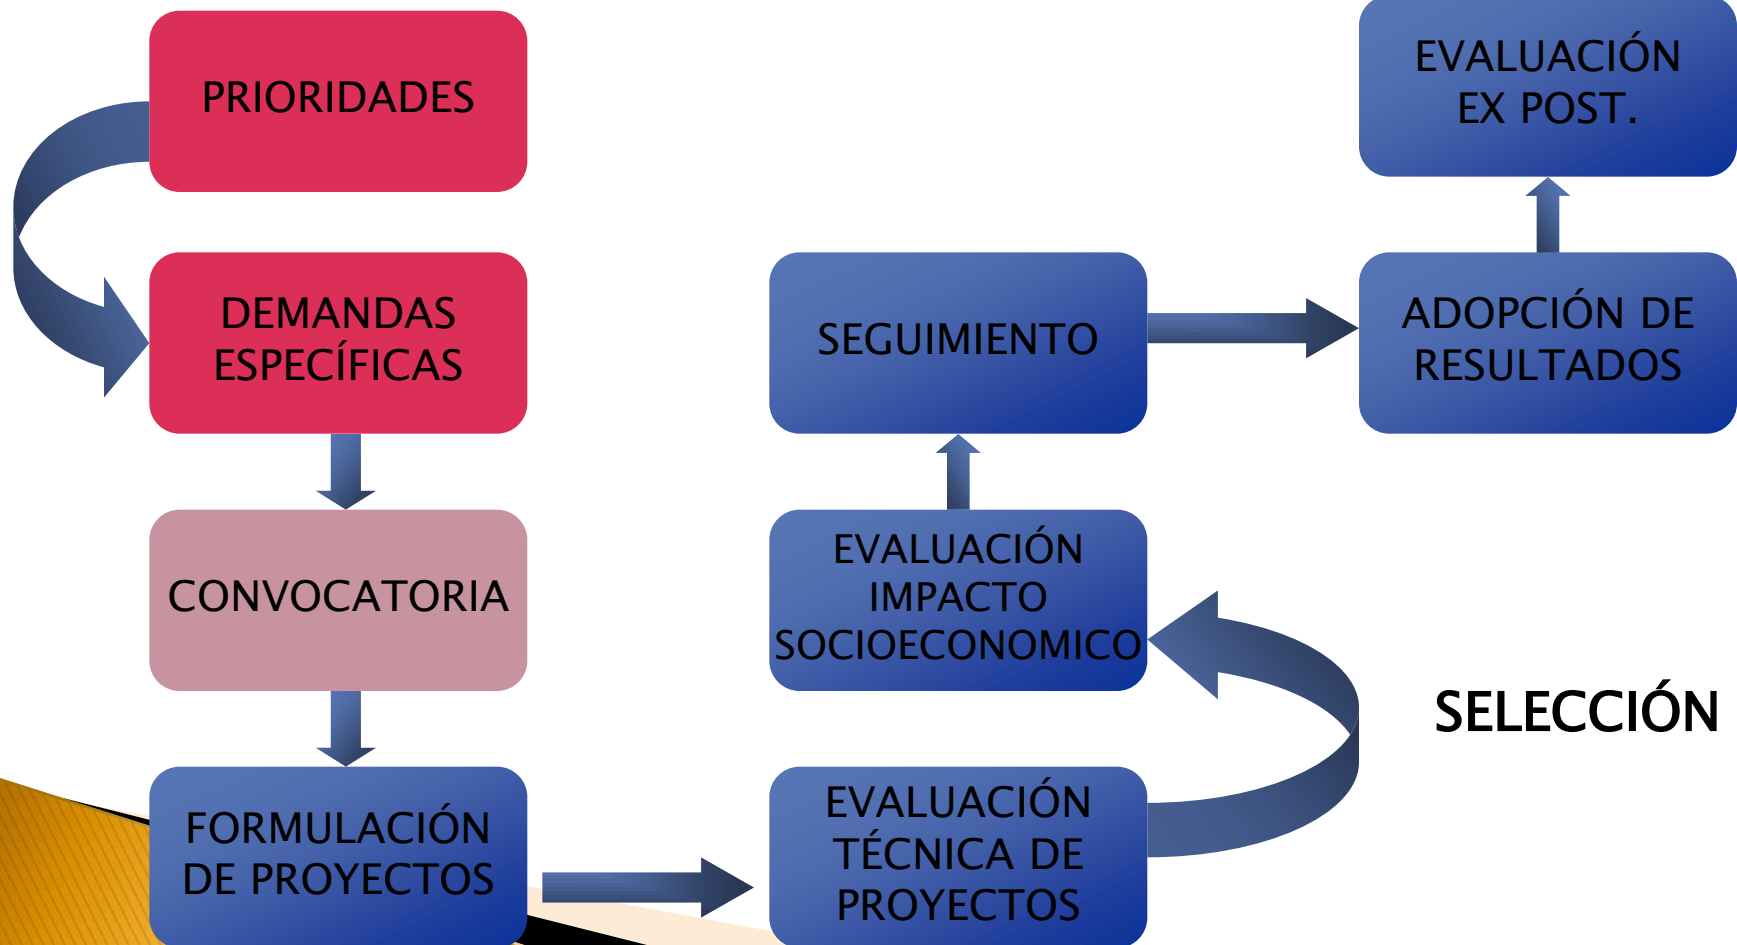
PRIORIDADES

DEMANDAS ESPECÍFICAS

CONVOCATORIA

FORMULACIÓN DE PROYECTOS

EVALUACIÓN TÉCNICA DE PROYECTOS

EVALUACIÓN IMPACTO SOCIOECONOMICO

SEGUIMIENTO

ADOPCIÓN DE RESULTADOS

EVALUACIÓN EX POST.

SELECCIÓN